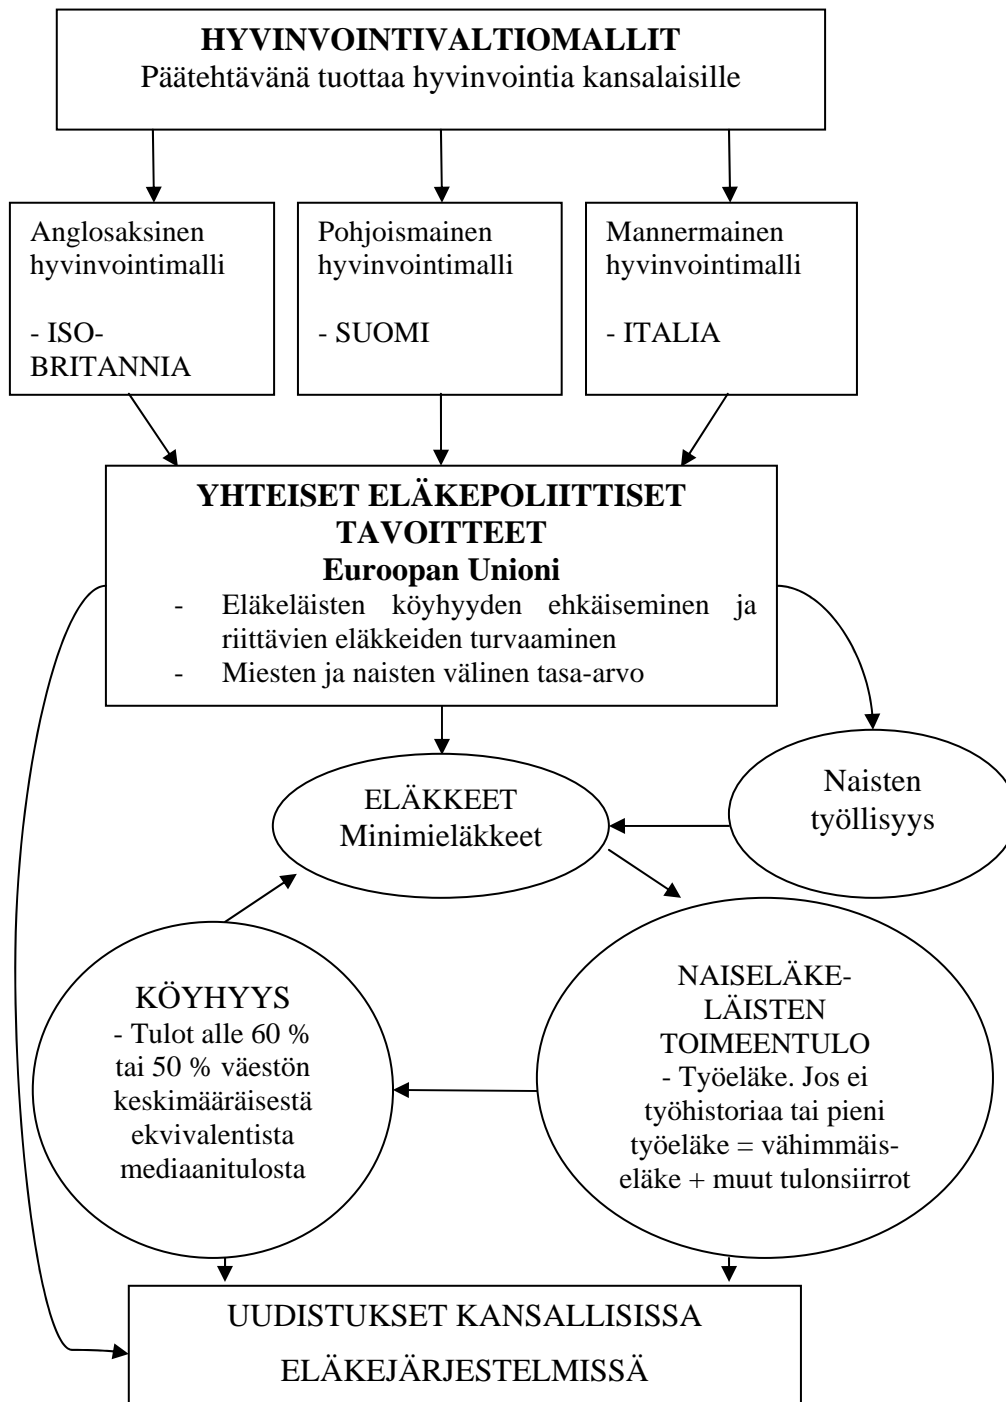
HYVINVOINTIVALTIOMALLIT
Päätehtävänä tuottaa hyvinvointia kansalaisille

Anglosaksinen hyvinvointimalli

- ISO-BRITANNIA

Pohjoismainen hyvinvointimalli

- SUOMI

Mannermainen hyvinvointimalli

- ITALIA

YHTEISET ELÄKEPOLIITTISET TAVOITTEET
Euroopan Unioni
- Eläkeläisten köyhyyden ehkäiseminen ja riittävien eläkkeiden turvaaminen
- Miesten ja naisten välinen tasa-arvo

ELÄKKEET
Minimieläkkeet

Naisten työllisyys

KÖYHYYS
- Tulot alle 60 % tai 50 % väestön keskimääräisestä ekvivalentista mediaanitulosta

NAISELÄKELÄISTEN TOIMEENTULO
- Työeläke. Jos ei työhistoriaa tai pieni työeläke = vähimmäiseläke + muut tulonsiirrot

UUDISTUKSET KANSALLISISSA ELÄKEJÄRJESTELMISSÄ